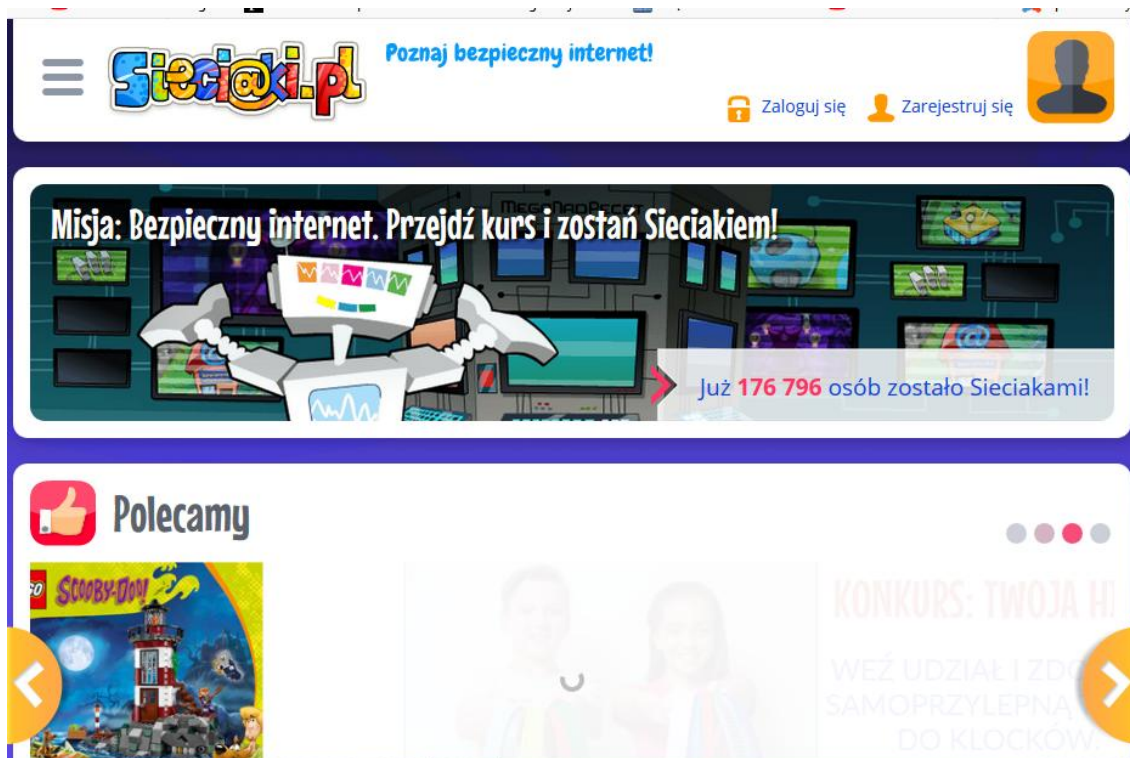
Sieci@ki.pl

Poznaj bezpieczny internet!

Zaloguj się Zarejestruj się

Misja: Bezpieczny internet. Przejdź kurs i zostań Sieciakiem!

Już 176 796 osób zostało Sieciakami!

Polecamy

LEGO SCOOBY-DOO!

KONKURS: TWOJA H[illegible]

WEŹ UDZIAŁ I ZDO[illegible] SAMOPRZYLEPNĄ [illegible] DO KLOCKÓW.